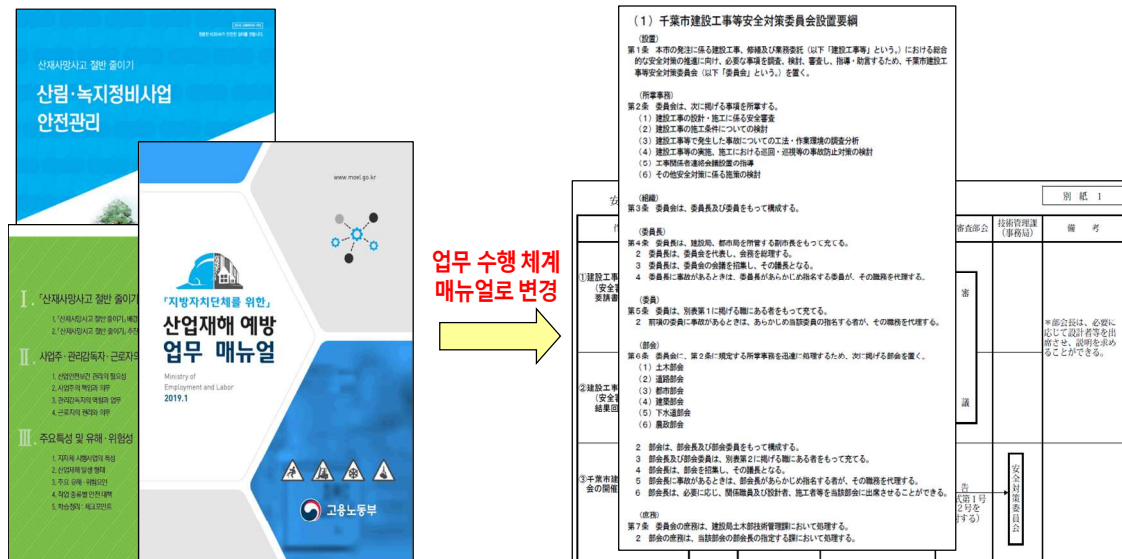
산재사망사고 절반 줄이기
산림·녹지정비사업 안전관리

Ⅰ. 「산재사망사고 절반 줄이기」
1. 「산재사망사고 절반 줄이기」 배경
2. 「산재사망사고 절반 줄이기」 추진
Ⅱ. 사업주·관리감독자·근로자의
1. 산업안전보건 관리의 필요성
2. 사업주의 책임과 의무
3. 관리감독자의 역할과 업무
4. 근로자의 권리와 의무
Ⅲ. 주요특성 및 유해·위험성
1. 지자체 사업시설의 특성
2. 산업재해 발생 현황
3. 주요 유해·위험요인
4. 작업 종류별 안전 대책
5. 작업절차 · 체크포인트

www.moel.go.kr
「지방자치단체를 위한」
산업재해 예방
업무 매뉴얼
Ministry of Employment and Labor
2019.1
고용노동부

업무 수행 체계
매뉴얼로 변경

（1）千葉市建設工事等安全対策委員会設置要綱
（設置）
第１条　本市の発注に係る建設工事、修繕及び業務委託（以下「建設工事等」という。）における総合的な安全対策の推進に向け、必要な事項を調査、検討、審査し、指導・助言するため、千葉市建設工事等安全対策委員会（以下「委員会」という。）を置く。

（所掌事務）
第２条　委員会は、次に掲げる事項を所掌する。
（１）建設工事の設計・施工に係る安全審査
（２）建設工事の施工条件についての検討
（３）建設工事等で発生した事故についての工法・作業環境の調査分析
（４）建設工事等の実施、施工における巡回・巡視等の事故防止対策の検討
（５）工事関係者連絡会議設置の指導
（６）その他安全対策に係る施策の検討

（組織）
第３条　委員会は、委員長及び委員をもって構成する。

（委員長）
第４条　委員会の委員長は、建設局、都市局を所管する副市長をもって充てる。
２　委員長は、委員会を代表し、会務を総理する。
３　委員長は、委員会の会議を招集し、その議長となる。
４　委員長に事故があるときは、委員長があらかじめ指名する委員が、その職務を代理する。

（委員）
第５条　委員は、別表第１に掲げる職にある者をもって充てる。
２　前項の委員に事故があるときは、あらかじめ当該委員の指名する者が、その職務を代理する。

（部会）
第６条　委員会に、第２条に規定する所掌事務を迅速に処理するため、次に掲げる部会を置く。
（１）土木部会
（２）道路部会
（３）都市部会
（４）建築部会
（５）下水道部会
（６）農政部会

２　部会は、部会長及び部会委員をもって構成する。
３　部会長及び部会委員は、別表第２に掲げる職にある者をもって充てる。
４　部会長は、部会を招集し、その議長となる。
５　部会長に事故があるときは、部会長があらかじめ指名する者が、その職務を代理する。
６　部会長は、必要に応じ、関係職員及び設計者、施工者等を当該部会に出席させることができる。

（庶務）
第７条　委員会の庶務は、建設局土木部技術管理課において処理する。
２　部会の庶務は、当該部会の部会長の指定する課において処理する。

別紙１
安
①建設工事
（安全
要請者
②建設工事
（安全
結果回
③千葉市建
会の開催
審査部会
技術管理課（事務局）
備考
審
議
告
式第１号
２号を
する）
安全対策委員会
※部会長は、必要に応じて設計者等を出席させ、説明を求めることができる。